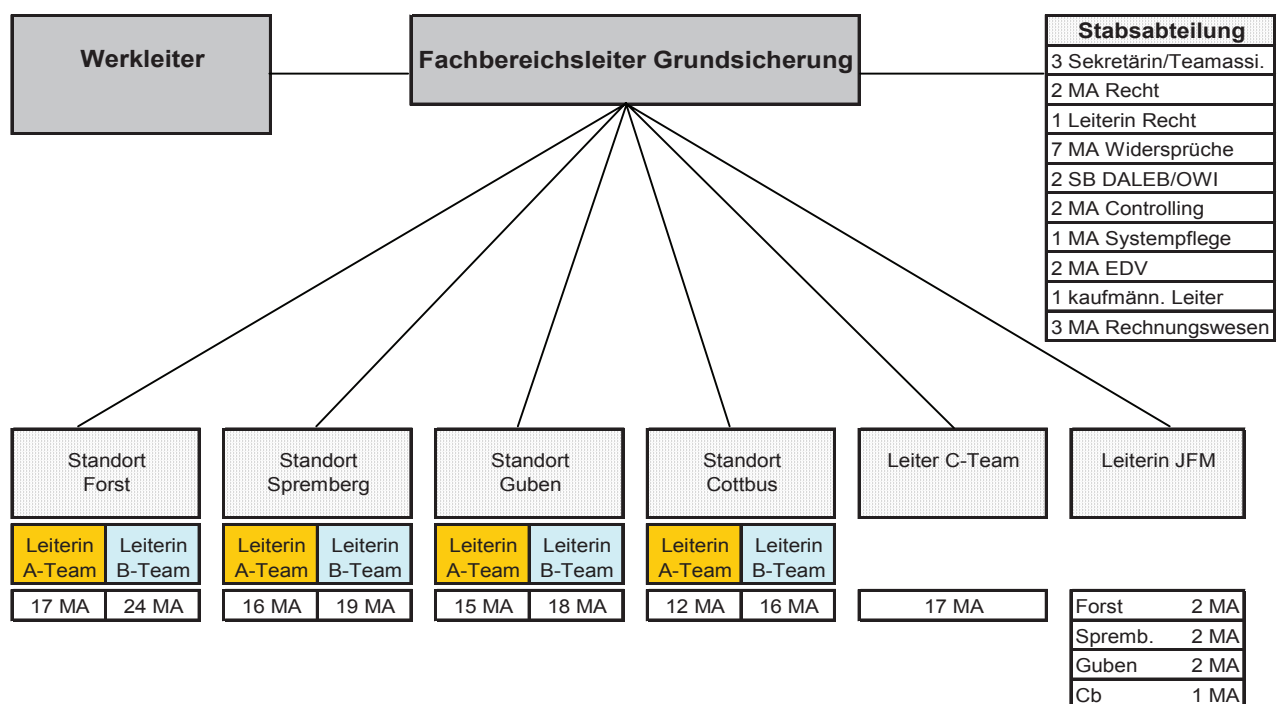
Werkleiter

Fachbereichsleiter Grundsicherung

| Stabsabteilung |
|---|
| 3 Sekretärin/Teamassi. |
| 2 MA Recht |
| 1 Leiterin Recht |
| 7 MA Widersprüche |
| 2 SB DALEB/OWI |
| 2 MA Controlling |
| 1 MA Systempflege |
| 2 MA EDV |
| 1 kaufmänn. Leiter |
| 3 MA Rechnungswesen |

Standort Forst

| Leiterin A-Team | Leiterin B-Team |
|---|---|
| 17 MA | 24 MA |

Standort Spremberg

| Leiterin A-Team | Leiterin B-Team |
|---|---|
| 16 MA | 19 MA |

Standort Guben

| Leiterin A-Team | Leiterin B-Team |
|---|---|
| 15 MA | 18 MA |

Standort Cottbus

| Leiterin A-Team | Leiterin B-Team |
|---|---|
| 12 MA | 16 MA |

Leiter C-Team

17 MA

Leiterin JFM

| Forst | 2 MA |
|---|---|
| Spremb. | 2 MA |
| Guben | 2 MA |
| Cb | 1 MA |